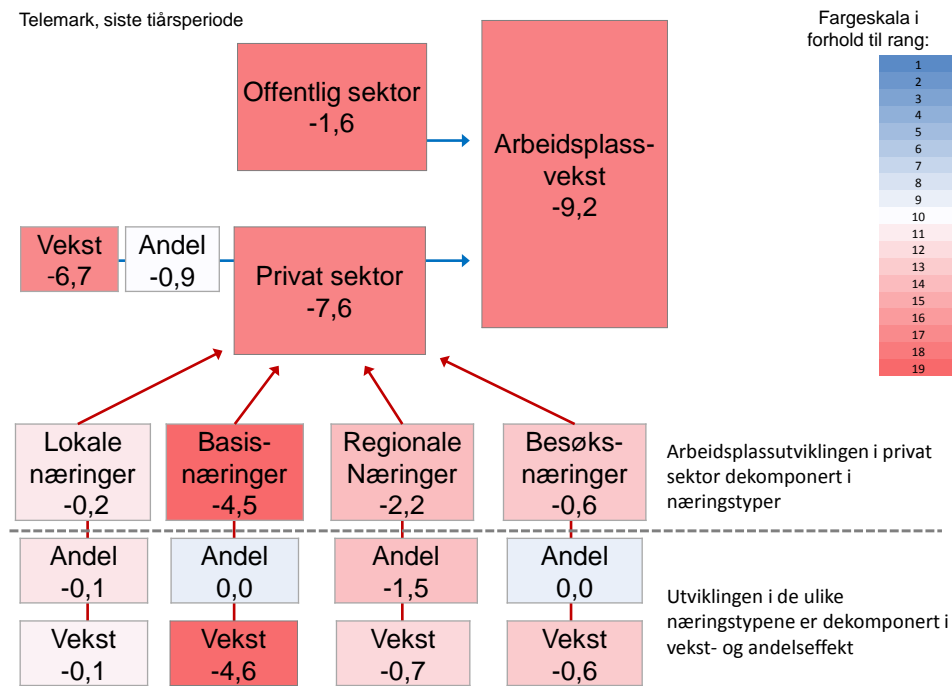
Telemark, siste tiårsperiode

Fargeskala i forhold til rang:

1
2
3
4
5
6
7
8
9
10
11
12
13
14
15
16
17
18
19

Offentlig sektor
-1,6

Arbeidsplassvekst
-9,2

Vekst
-6,7

Andel
-0,9

Privat sektor
-7,6

Lokale næringer
-0,2

Basisnæringer
-4,5

Regionale Næringer
-2,2

Besøksnæringer
-0,6

Arbeidsplassutviklingen i privat sektor dekomponert i næringstyper

Andel
-0,1

Andel
0,0

Andel
-1,5

Andel
0,0

Vekst
-0,1

Vekst
-4,6

Vekst
-0,7

Vekst
-0,6

Utviklingen i de ulike næringstypene er dekomponert i vekst- og andelseffekt